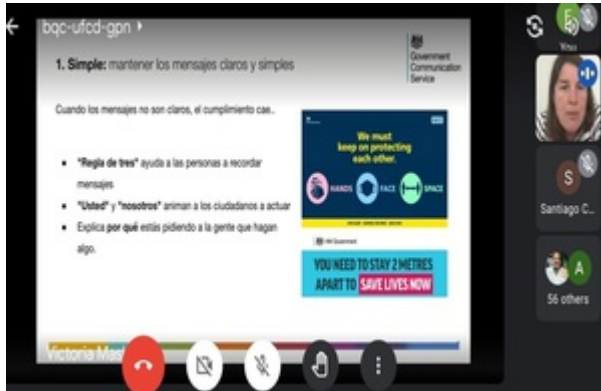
bqc-ufcd-gpn

1. Simple: mantener los mensajes claros y simples

Government Communication Service

Cuando los mensajes no son claros, el cumplimiento cae..

- "Regla de tres" ayuda a las personas a recordar mensajes
- "Usted" y "nosotros" animan a los ciudadanos a actuar
- Explica por qué estás pidiendo a la gente que hagan algo.

We must keep on protecting each other.

HANDS FACE SPACE

HM Government

YOU NEED TO STAY 2 METRES APART TO SAVE LIVES NOW

Victoria Mas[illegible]

You

Santiago C...

56 others